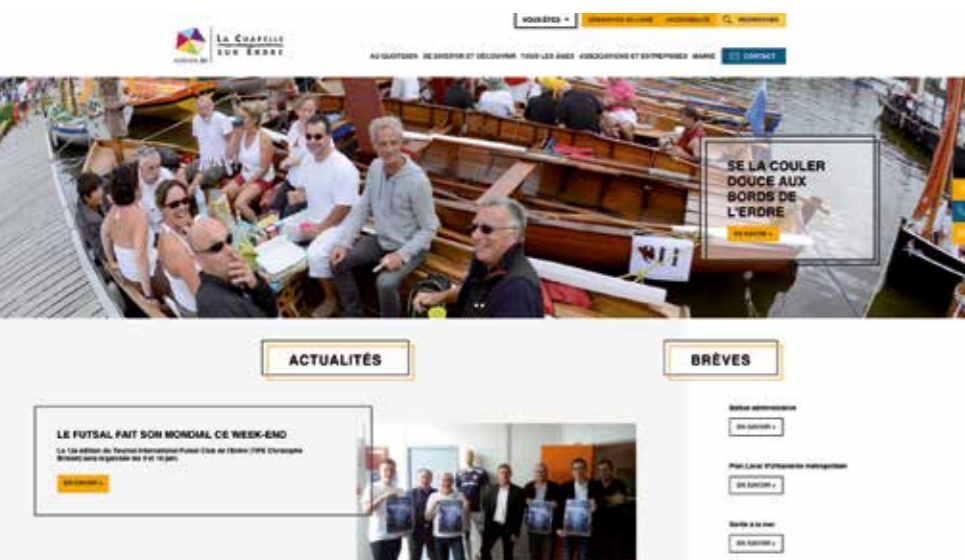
LA CHAPELLE SUR ERDRE

VOUS ÊTES

DÉMARCHES EN LIGNE ACCESSIBILITÉ RECHERCHER

AU QUOTIDIEN SE DIVERTIR ET DÉCOUVRIR TOUS LES ÂGES ASSOCIATIONS ET ENTREPRISES MAIRIE CONTACT

SE LA COULER DOUCE AUX BORDS DE L'ERDRE

EN SAVOIR +

ACTUALITÉS

BRÈVES

LE FUTSAL FAIT SON MONDIAL CE WEEK-END

La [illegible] édition du Tournoi International Futsal Club de l'Erdre (TIFE Christophe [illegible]) sera organisée les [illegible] juin.

EN SAVOIR +

Statut administratif

EN SAVOIR +

Plan Local d'Urbanisme métropolitain

EN SAVOIR +

Sortie à la mer

EN SAVOIR +